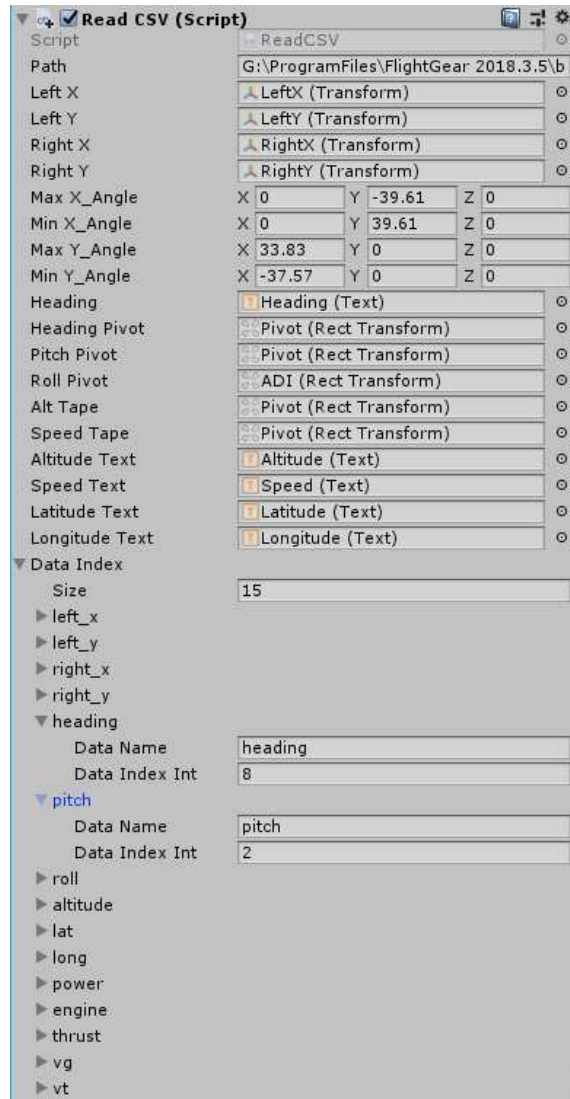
Read CSV (Script)

| | |
|---|---|
| Script | ReadCSV |
| Path | G:\ProgramFiles\FlightGear 2018.3.5\b |
| Left X | LeftX (Transform) |
| Left Y | LeftY (Transform) |
| Right X | RightX (Transform) |
| Right Y | RightY (Transform) |
| Max X_Angle | X 0 Y -39.61 Z 0 |
| Min X_Angle | X 0 Y 39.61 Z 0 |
| Max Y_Angle | X 33.83 Y 0 Z 0 |
| Min Y_Angle | X -37.57 Y 0 Z 0 |
| Heading | Heading (Text) |
| Heading Pivot | Pivot (Rect Transform) |
| Pitch Pivot | Pivot (Rect Transform) |
| Roll Pivot | ADI (Rect Transform) |
| Alt Tape | Pivot (Rect Transform) |
| Speed Tape | Pivot (Rect Transform) |
| Altitude Text | Altitude (Text) |
| Speed Text | Speed (Text) |
| Latitude Text | Latitude (Text) |
| Longitude Text | Longitude (Text) |

Data Index
Size 15
left_x
left_y
right_x
right_y
heading
Data Name heading
Data Index Int 8
pitch
Data Name pitch
Data Index Int 2
roll
altitude
lat
long
power
engine
thrust
vg
vt